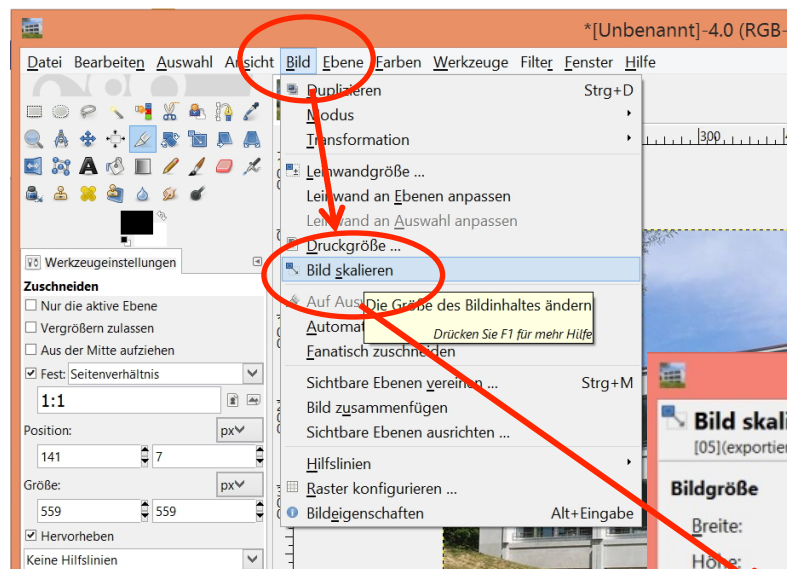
*[Unbenannt]-4.0 (RGB-

Datei Bearbeiten Auswahl Ansicht Bild Ebene Farben Werkzeuge Filter Fenster Hilfe

Duplizieren Strg+D
Modus
Transformation
Leinwandgröße ...
Leinwand an Ebenen anpassen
Leinwand an Auswahl anpassen
Druckgröße ...
Bild skalieren
Auf Aus
Automat
Fanatisch zuschneiden
Sichtbare Ebenen vereinen ... Strg+M
Bild zusammenfügen
Sichtbare Ebenen ausrichten ...
Hilfslinien
Raster konfigurieren ...
Bildeigenschaften Alt+Eingabe

Die Größe des Bildinhaltes ändern
Drücken Sie F1 für mehr Hilfe

300

Werkzeugeinstellungen
Zuschneiden
Nur die aktive Ebene
Vergrößern zulassen
Aus der Mitte aufziehen
Fest: Seitenverhältnis
1:1
Position: px
141 7
Größe: px
559 559
Hervorheben
Keine Hilfslinien

Bild skali
[05](exportier
Bildgröße
Breite:
Höhe: